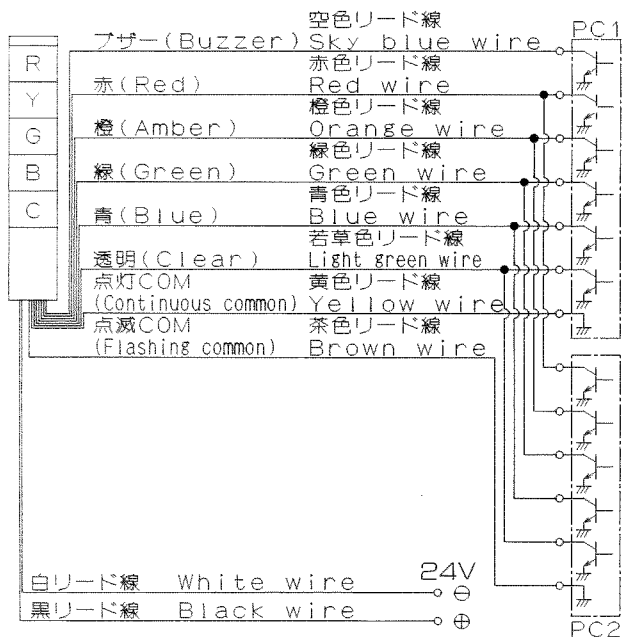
R
Y
G
B
C

ブザー(Buzzer) 空色リード線 Sky blue wire
赤(Red) 赤色リード線 Red wire
橙(Amber) 橙色リード線 Orange wire
緑(Green) 緑色リード線 Green wire
青(Blue) 青色リード線 Blue wire
透明(Clear) 若草色リード線 Light green wire
点灯COM (Continuous common) 黄色リード線 Yellow wire
点滅COM (Flashing common) 茶色リード線 Brown wire

PC1
PC2

白リード線 White wire
黒リード線 Black wire
24V
⊖
⊕